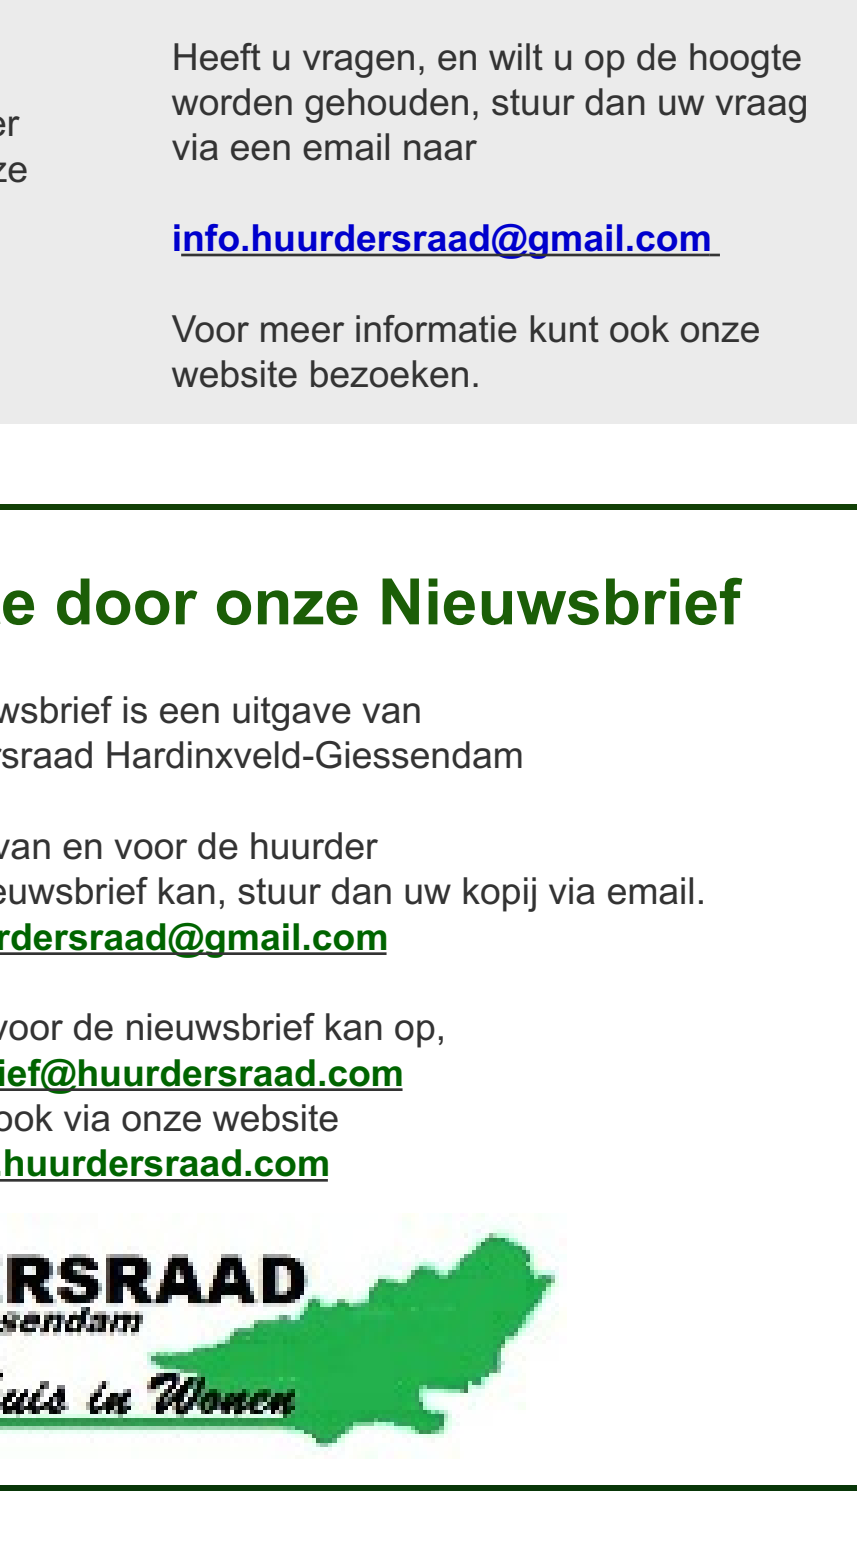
er
ze

Heeft u vragen, en wilt u op de hoogte worden gehouden, stuur dan uw vraag via een email naar

info.huurdersraad@gmail.com

Voor meer informatie kunt ook onze website bezoeken.

e door onze Nieuwsbrief

wsbrief is een uitgave van
rsraad Hardinxveld-Giessendam

van en voor de huurder
euwsbrief kan, stuur dan uw kopij via email.
rdersraad@gmail.com

voor de nieuwsbrief kan op,
ief@huurdersraad.com
ook via onze website
huurdersraad.com

RSRAAD
sendam
uis in Wonen